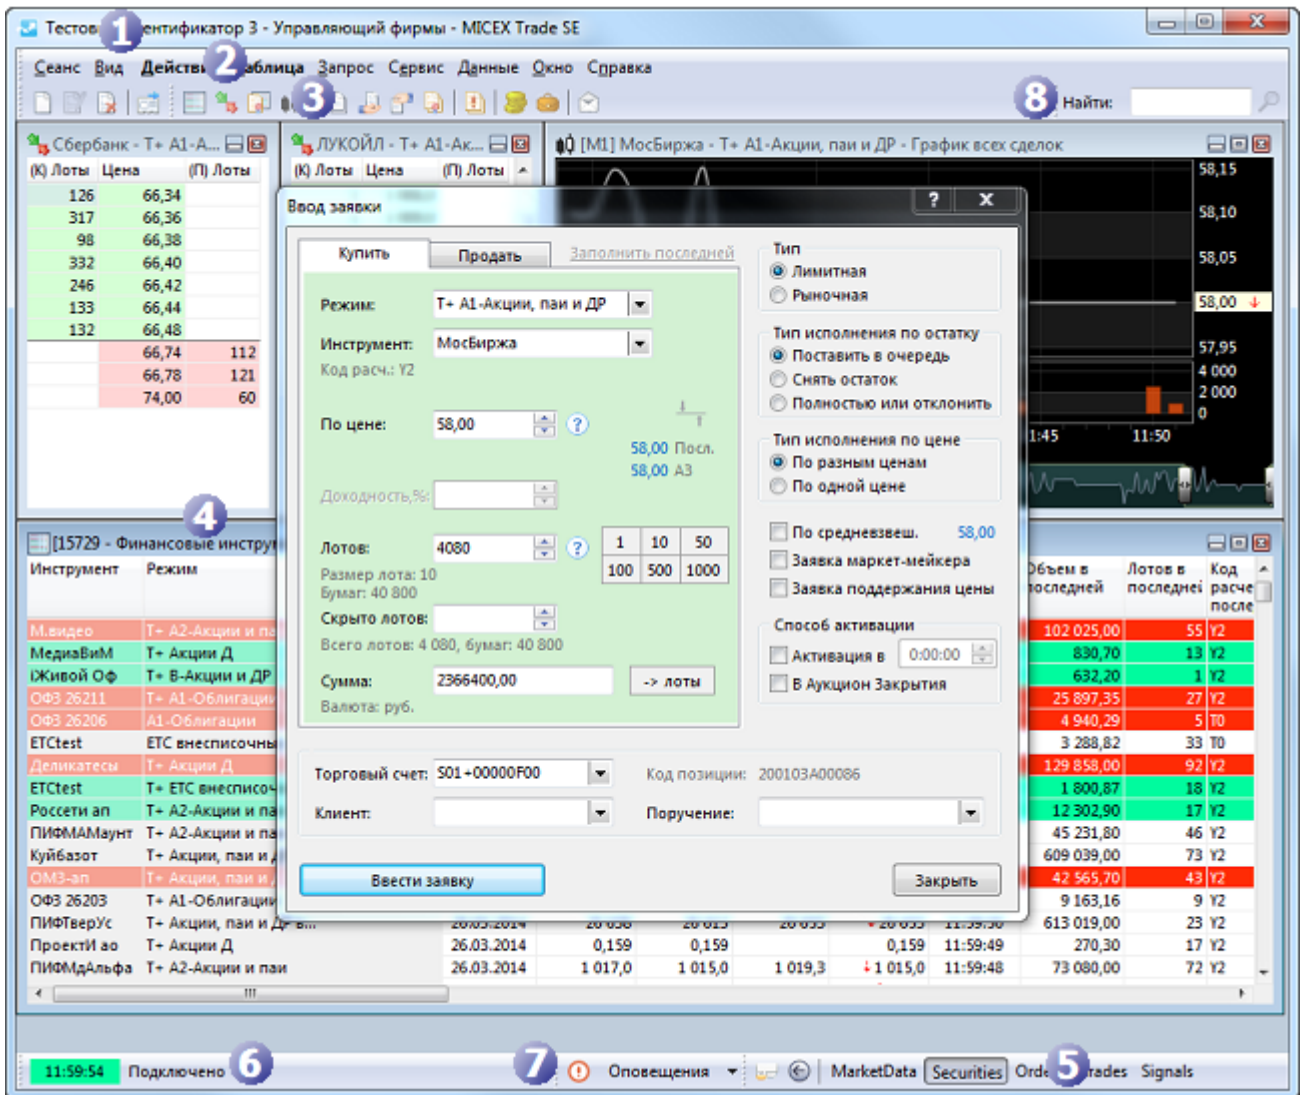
Тестов 1 ентификатор 3 - Управляющий фирмы - MICEX Trade SE

Сеанс Вид Действи 2 аблица Запрос Сервис Данные Окно Справка

3

8 Найти:

Сбербанк - Т+ А1-А...

| (К) Лоты | Цена | (П) Лоты |
|---|---|---|
| 126 | 66,34 | |
| 317 | 66,36 | |
| 98 | 66,38 | |
| 332 | 66,40 | |
| 246 | 66,42 | |
| 133 | 66,44 | |
| 132 | 66,48 | |
| | 66,74 | 112 |
| | 66,78 | 121 |
| | 74,00 | 60 |

ЛУКОЙЛ - Т+ А1-Ак...

(К) Лоты Цена (П) Лоты

[M1] МосБиржа - Т+ А1-Акции, паи и ДР - График всех сделок

58,15
58,10
58,05
58,00
57,95
4 000
2 000
0
1:45 11:50

Ввод заявки ? X

Купить Продать Заполнить последней

Режим: Т+ А1-Акции, паи и ДР
Инструмент: МосБиржа
Код расч.: Y2
По цене: 58,00 ?
58,00 Посл.
58,00 А3
Доходность,%:
Лотов: 4080 ?

| 1 | 10 | 50 |
|---|---|---|
| 100 | 500 | 1000 |

Размер лота: 10
Бумаг: 40 800
Скрыто лотов:
Всего лотов: 4 080, бумаг: 40 800
Сумма: 2366400,00 -> лоты
Валюта: руб.

Тип
Лимитная
Рыночная

Тип исполнения по остатку
Поставить в очередь
Снять остаток
Полностью или отклонить

Тип исполнения по цене
По разным ценам
По одной цене

По средневзвеш. 58,00
Заявка маркет-мейкера
Заявка поддержания цены

Способ активации
Активация в 0:00:00
В Аукцион Закрытия

Торговый счет: S01+00000F00 Код позиции: 200103A00086
Клиент: Поручение:

Ввести заявку Закрыть

4 [15729 - Финансовые инстру

| Инструмент | Режим | | | | | | | Объем в последней | Лотов в последней | Код расче после |
|---|---|---|---|---|---|---|---|---|---|---|
| М.видео | Т+ А2-Акции и па | | | | | | | 102 025,00 | 55 | Y2 |
| МедиаВиМ | Т+ Акции Д | | | | | | | 830,70 | 13 | Y2 |
| iЖивой Оф | Т+ В-Акции и ДР | | | | | | | 632,20 | 1 | Y2 |
| ОФЗ 26211 | Т+ А1-Облигации | | | | | | | 25 897,35 | 27 | Y2 |
| ОФЗ 26206 | А1-Облигации | | | | | | | 4 940,29 | 5 | Т0 |
| ETCtest | ETC внесписочны | | | | | | | 3 288,82 | 33 | Т0 |
| Деликатесы | Т+ Акции Д | | | | | | | 129 858,00 | 92 | Y2 |
| ETCtest | Т+ ETC внесписоч | | | | | | | 1 800,87 | 18 | Y2 |
| Россети ап | Т+ А2-Акции и па | | | | | | | 12 302,90 | 17 | Y2 |
| ПИФМАМаунт | Т+ А2-Акции и па | | | | | | | 45 231,80 | 46 | Y2 |
| Куйбазот | Т+ Акции, паи и | | | | | | | 609 039,00 | 73 | Y2 |
| ОМЗ-ап | Т+ Акции, паи и | | | | | | | 42 565,70 | 43 | Y2 |
| ОФЗ 26203 | Т+ А1-Облигации | | | | | | | 9 163,16 | 9 | Y2 |
| ПИФТверУс | Т+ Акции, паи и ДР в... | 26.03.2014 | | | | | | 613 019,00 | 23 | Y2 |
| ПроектИ ао | Т+ Акции Д | 26.03.2014 | 0,159 | 0,159 | | 0,159 | 11:59:49 | 270,30 | 17 | Y2 |
| ПИФМдАльфа | Т+ А2-Акции и паи | 26.03.2014 | 1 017,0 | 1 015,0 | 1 019,3 | 1 015,0 | 11:59:48 | 73 080,00 | 72 | Y2 |

11:59:54 Подключено 6 7 Оповещения MarketData Securities Orde 5 rades Signals